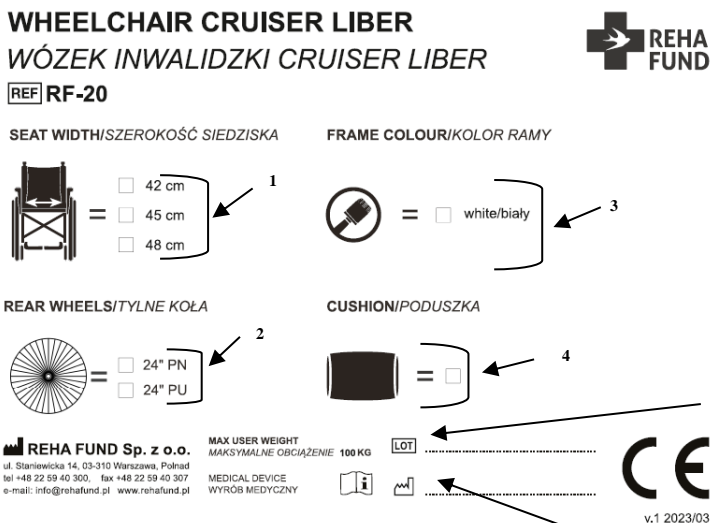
WHEELCHAIR CRUISER LIBER
WÓZEK INWALIDZKI CRUISER LIBER
REF RF-20

REHA FUND

SEAT WIDTH/SZEROKOŚĆ SIEDZISKA

42 cm
45 cm
48 cm

1

FRAME COLOUR/KOLOR RAMY

white/biały

3

REAR WHEELS/TYLNE KOŁA

24" PN
24" PU

2

CUSHION/PODUSZKA

4

REHA FUND Sp. z o.o.
ul. Staniewicka 14, 03-310 Warszawa, Polnad
tel +48 22 59 40 300, fax +48 22 59 40 307
e-mail: info@rehafund.pl www.rehafund.pl

MAX USER WEIGHT
MAKSYMALNE OBCIĄŻENIE 100 KG

MEDICAL DEVICE
WYRÓB MEDYCZNY

LOT

CE

v.1 2023/03